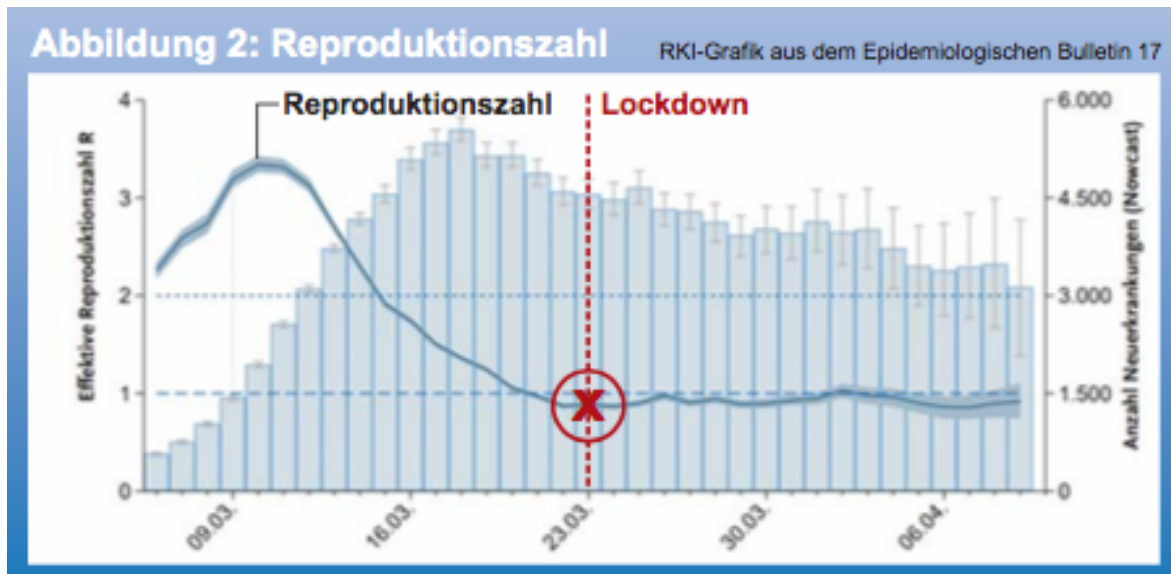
Abbildung 2: Reproduktionszahl

RKI-Grafik aus dem Epidemiologischen Bulletin 17

Reproduktionszahl

Lockdown

Effektive Reproduktionszahl R

4
3
2
1
0

Anzahl Neuerkrankungen (Nowcast)

6.000
4.500
3.000
1.500
0

09.03.
16.03.
23.03.
30.03.
06.04.